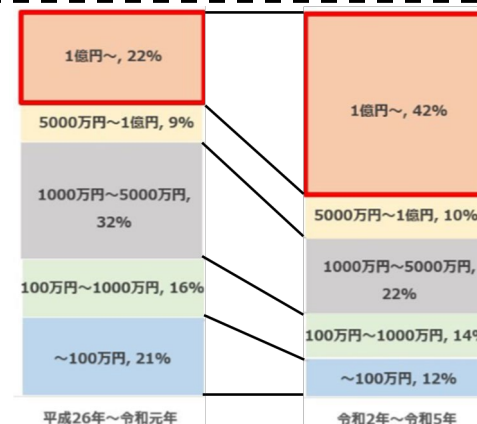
1億円～, 22%

5000万円～1億円, 9%

1000万円～5000万円, 32%

100万円～1000万円, 16%

～100万円, 21%

平成26年～令和元年

1億円～, 42%

5000万円～1億円, 10%

1000万円～5000万円, 22%

100万円～1000万円, 14%

～100万円, 12%

令和2年～令和5年